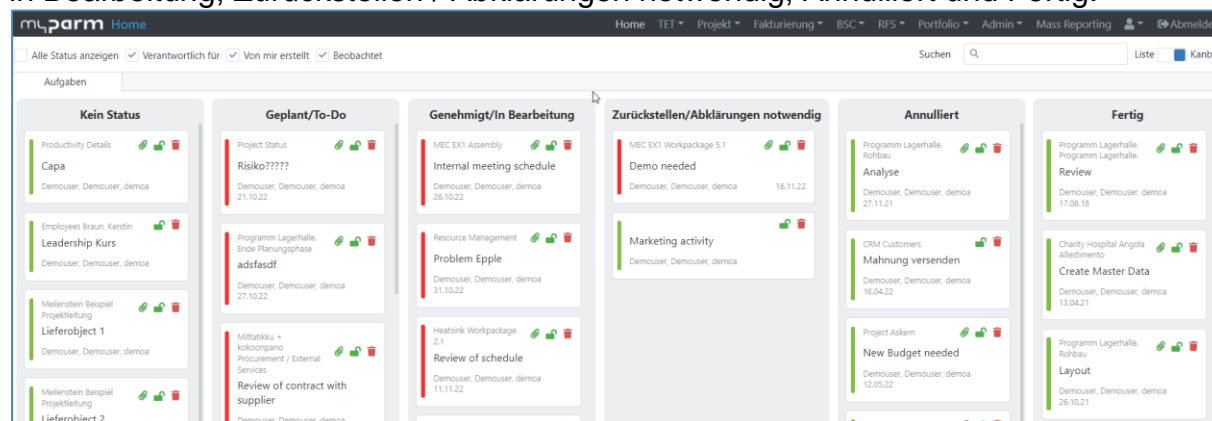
In Bearbeitung, Zurückstellen / Abklärungen notwendig, Annulliert und Fertig.

myparm Home

Home TET Projekt Fakturierung BSC RFS Portfolio Admin Mass Reporting Abmelden

Alle Status anzeigen Verantwortlich für Von mir erstellt Beobachtet

Suchen

Liste Kanb

Aufgaben

Kein Status

Productivity Details
Capa
Demouser, Demouser, demoa

Employees Braun, Kerstin
Leadership Kurs
Demouser, Demouser, demoa

Meilenstein Beispiel Projektleitung
Lieferobject 1
Demouser, Demouser, demoa

Meilenstein Beispiel Projektleitung
Lieferobject 2

Geplant/To-Do

Project Status
Risiko?????
Demouser, Demouser, demoa
21.10.22

Programm Lagerhalle. Ende Planungsphase
adsfasdf
Demouser, Demouser, demoa
27.10.22

Mittatikku + kokoonpano Procurement / External Services
Review of contract with supplier
Demouser, Demouser, demoa

Genehmigt/In Bearbeitung

MEC EX1 Assembly
Internal meeting schedule
Demouser, Demouser, demoa
26.10.22

Resource Management
Problem Epple
Demouser, Demouser, demoa
31.10.22

Heatsink Workpackage 2.1
Review of schedule
Demouser, Demouser, demoa
11.11.22

Zurückstellen/Abklärungen notwendig

MEC EX1 Workpackage 5.1
Demo needed
Demouser, Demouser, demoa 16.11.22

Marketing activity
Demouser, Demouser, demoa

Annulliert

Programm Lagerhalle. Rohbau
Analyse
Demouser, Demouser, demoa
27.11.21

CRM Customers
Mahnung versenden
Demouser, Demouser, demoa
16.04.22

Project Askem
New Budget needed
Demouser, Demouser, demoa
12.05.22

Fertig

Programm Lagerhalle. Programm Lagerhalle.
Review
Demouser, Demouser, demoa
17.08.18

Charity Hospital Angola Allestimento
Create Master Data
Demouser, Demouser, demoa
13.04.21

Programm Lagerhalle. Rohbau
Layout
Demouser, Demouser, demoa
26.10.21